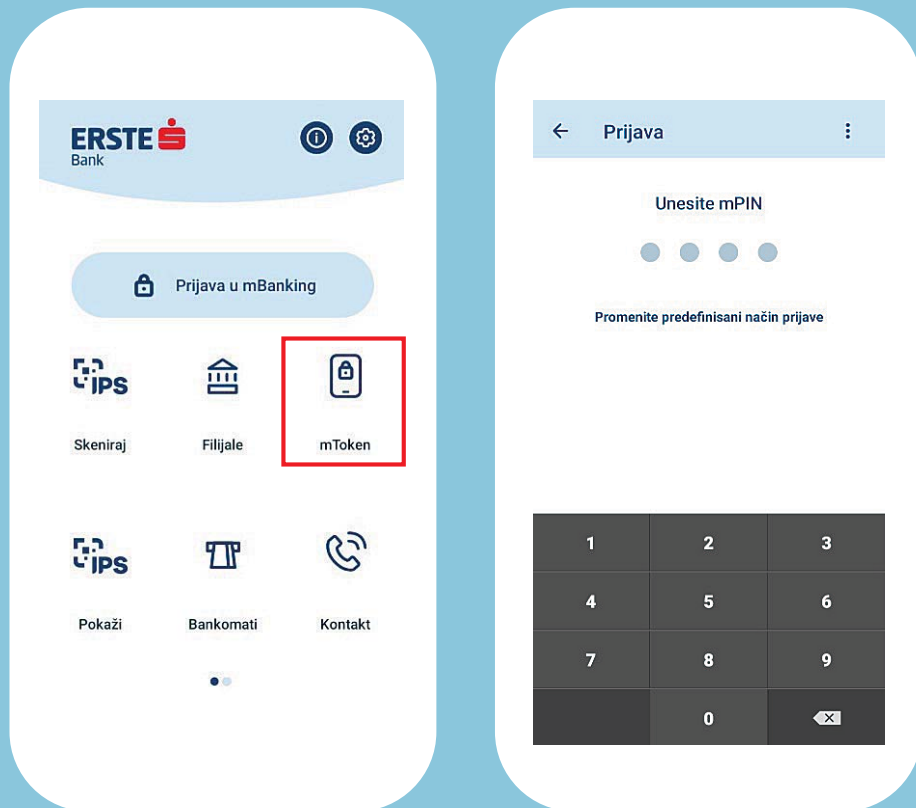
ERSTE Bank

Prijava u mBanking

IPS
Skeniraj

Filijale

mToken

IPS
Pokaži

Bankomati

Kontakt

Prijava

Unesite mPIN

Promenite predefinisani način prijave

| 1 | 2 | 3 |
|---|---|---|
| 4 | 5 | 6 |
| 7 | 8 | 9 |
| | 0 | |